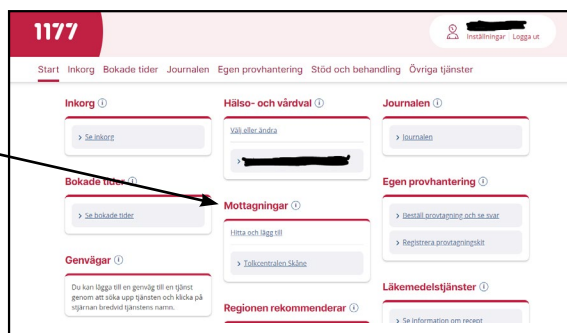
1177

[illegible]
Inställningar | Logga ut

Start Inkorg Bokade tider Journalen Egen provhantering Stöd och behandling Övriga tjänster

Inkorg ⓘ
> Se inkorg

Bokade tider ⓘ
> Se bokade tider

Genvägar ⓘ
Du kan lägga till en genväg till en tjänst genom att söka upp tjänsten och klicka på stjärnan bredvid tjänstens namn.

Hälso- och vårdval ⓘ
Välj eller ändra
> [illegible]

Mottagningar ⓘ
Hitta och lägg till
> Tolkcentralen Skåne

Regionen rekommenderar ⓘ

Journalen ⓘ
> Journalen

Egen provhantering ⓘ
> Beställ provtagning och se svar
> Registrera provtagningskit

Läkemedelstjänster ⓘ
> Se information om recept